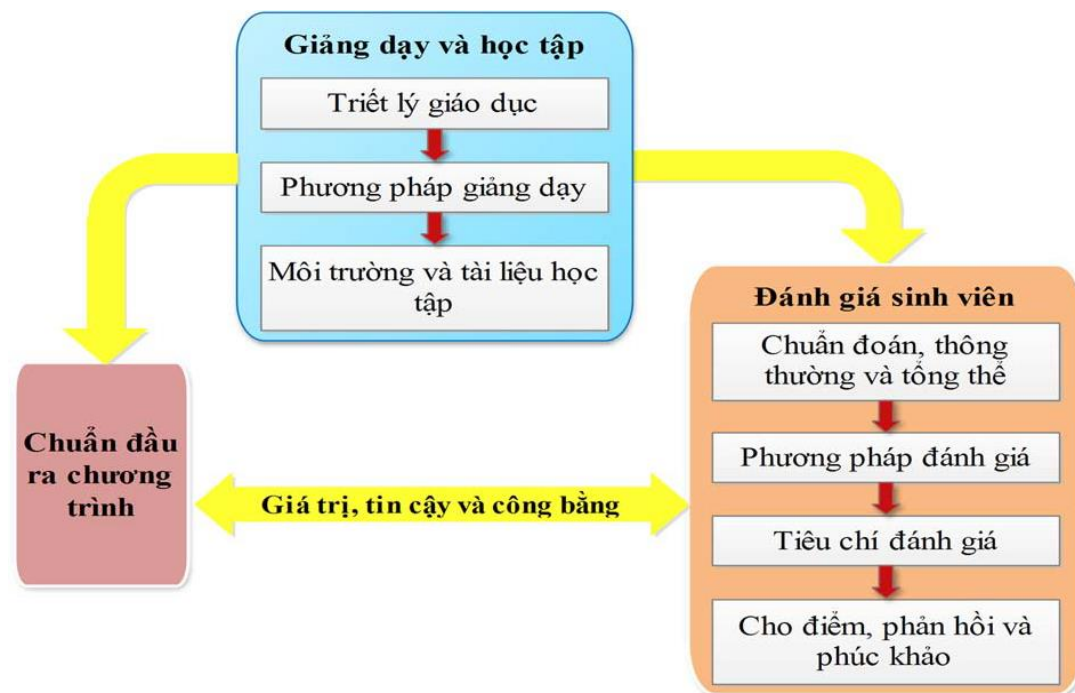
Giảng dạy và học tập

Triết lý giáo dục

Phương pháp giảng dạy

Môi trường và tài liệu học tập

Chuẩn đầu ra chương trình

Giá trị, tin cậy và công bằng

Đánh giá sinh viên

Chuẩn đoán, thông thường và tổng thể

Phương pháp đánh giá

Tiêu chí đánh giá

Cho điểm, phản hồi và phúc khảo